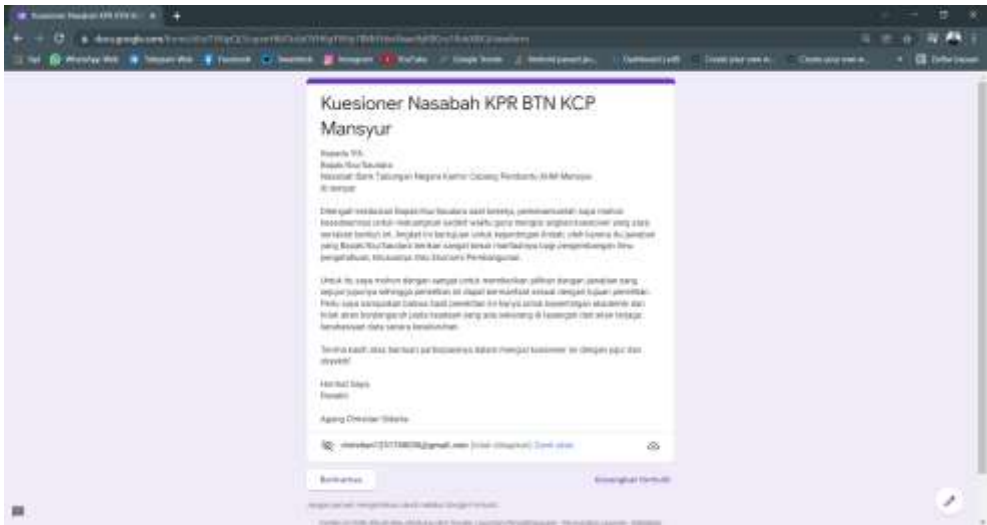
Kuesioner Nasabah KPR BTN KCP Mansyur

Kepada Yth.
Bapak/Ibu/Saudara
Nasabah Bank Tabungan Negara Kantor Cabang Pembantu (KCP) Mansyur
di tempat

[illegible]

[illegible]

Terima kasih atas bantuan partisipasinya dalam mengisi kuesioner ini dengan jujur dan objektif.

Hormat Saya,
Peneliti

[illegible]

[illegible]@gmail.com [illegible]

Berikutnya

Kosongkan formulir

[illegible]